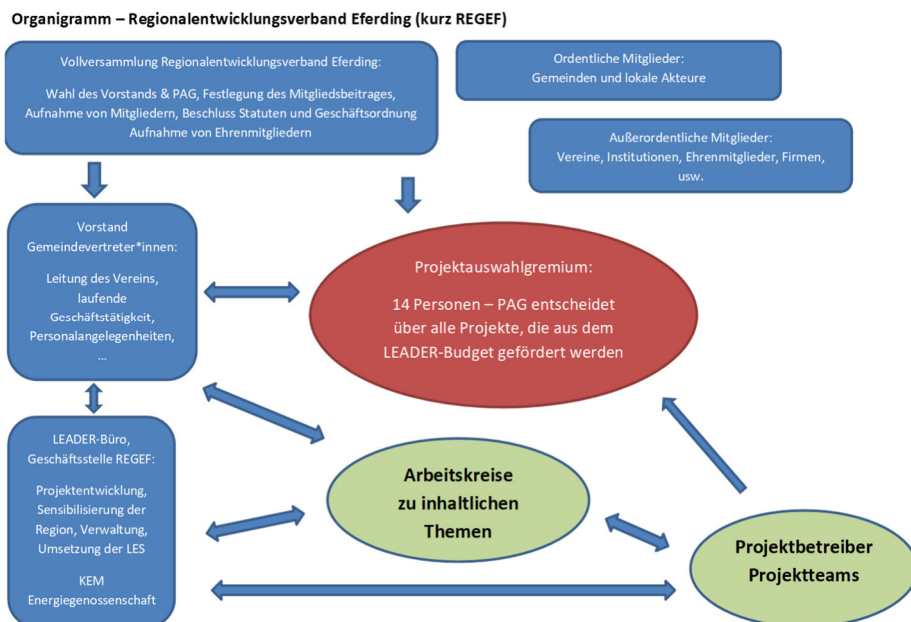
Organigramm – Regionalentwicklungsverband Eferding (kurz REGEF)

Vollversammlung Regionalentwicklungsverband Eferding:

Wahl des Vorstands & PAG, Festlegung des Mitgliedsbeitrages, Aufnahme von Mitgliedern, Beschluss Statuten und Geschäftsordnung Aufnahme von Ehrenmitgliedern

Ordentliche Mitglieder:
Gemeinden und lokale Akteure

Außerordentliche Mitglieder:
Vereine, Institutionen, Ehrenmitglieder, Firmen, usw.

Vorstand
Gemeindevertreter*innen:

Leitung des Vereins, laufende Geschäftstätigkeit, Personalangelegenheiten, ...

Projektauswahlgremium:

14 Personen – PAG entscheidet über alle Projekte, die aus dem LEADER-Budget gefördert werden

LEADER-Büro, Geschäftsstelle REGEF:

Projektentwicklung, Sensibilisierung der Region, Verwaltung, Umsetzung der LES

KEM
Energiegenossenschaft

Arbeitskreise zu inhaltlichen Themen

Projektbetreiber
Projektteams